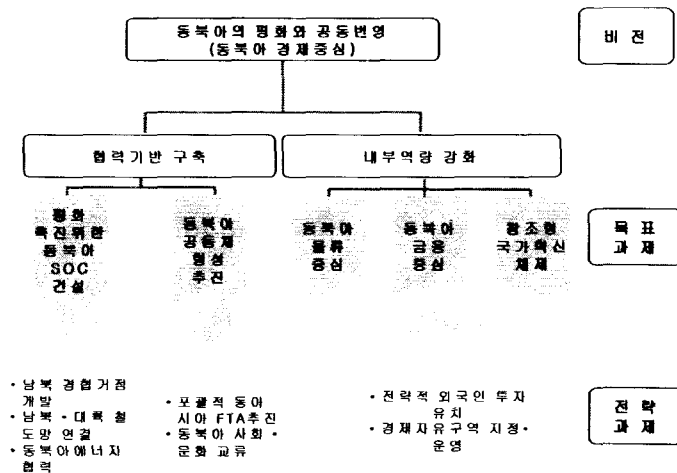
동북아의 평화와 공동번영
(동북아 경제중심)

비 전

협력기반 구축

내부역량 강화

평화 촉진위한 동북아 SOC 건설

동북아 공동체 형성 추진

동북아 물류 중심

동북아 금융 중심

창조형 국가혁신 체제

목 표 과 제

• 남북 경협거점 개발
• 남북 • 대륙 철도망 연결
• 동북아에너지 협력

• 포괄적 동아시아 FTA추진
• 동북아 사회 • 문화 교류

• 전략적 외국인 투자 유치
• 경제자유구역 지정• 운영

전 략 과 제